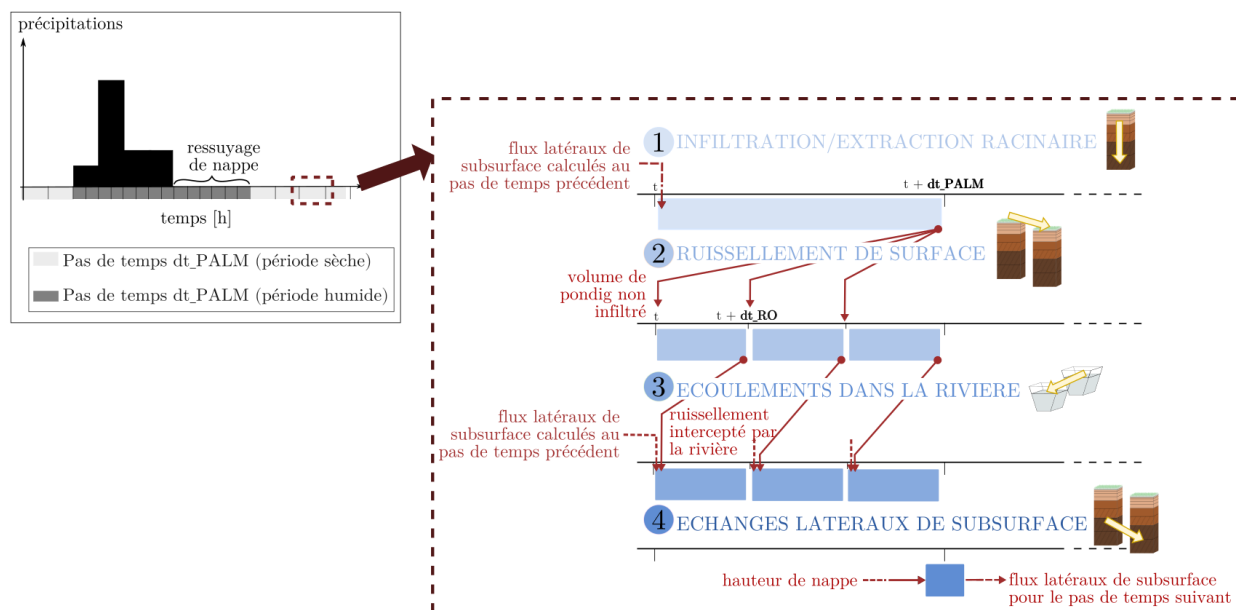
précipitations

ressuyage de nappe

temps [h]

Pas de temps dt_PALM (période sèche)

Pas de temps dt_PALM (période humide)

flux latéraux de subsurface calculés au pas de temps précédent

1 INFILTRATION/EXTRACTION RACINAIRE

t

t + dt_PALM

2 RUISSELLEMENT DE SURFACE

volume de pondig non infiltré

t

t + dt_RO

3 ECOULEMENTS DANS LA RIVIERE

flux latéraux de subsurface calculés au pas de temps précédent

ruissellement intercepté par la rivière

4 ECHANGES LATERAUX DE SUBSURFACE

hauteur de nappe

flux latéraux de subsurface pour le pas de temps suivant